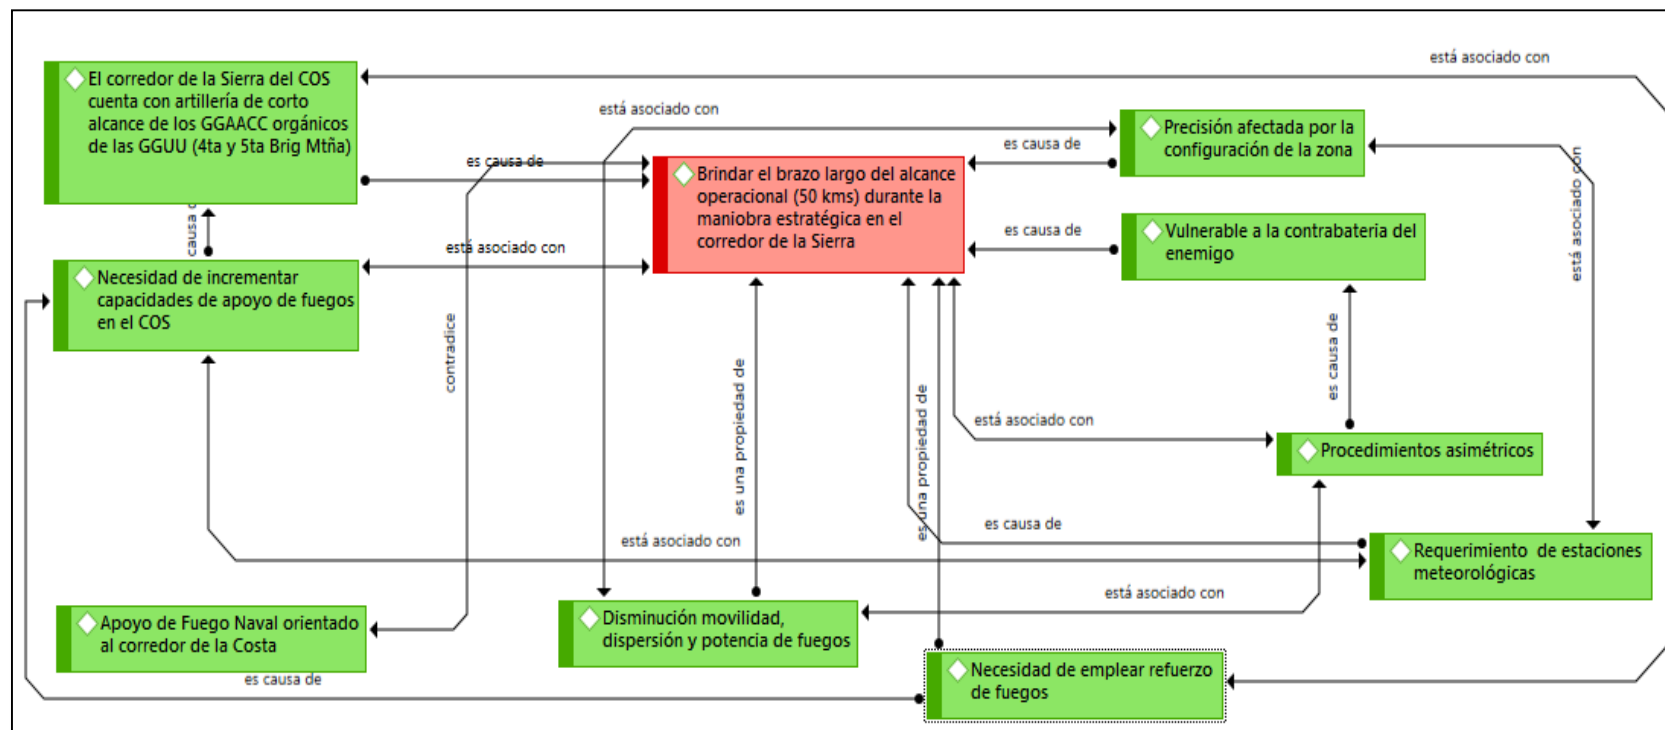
está asociado con

El corredor de la Sierra del COS cuenta con artillería de corto alcance de los GGAACC orgánicos de las GGUU (4ta y 5ta Brig Mtña)

está asociado con

Precisión afectada por la configuración de la zona

es causa de

es causa de

Brindar el brazo largo del alcance operacional (50 kms) durante la maniobra estratégica en el corredor de la Sierra

es causa de

Vulnerable a la contrabateria del enemigo

está asociado con

causa de

Necesidad de incrementar capacidades de apoyo de fuegos en el COS

está asociado con

contradice

es una propiedad de

es una propiedad de

es causa de

está asociado con

Procedimientos asimétricos

es causa de

está asociado con

Requerimiento de estaciones meteorológicas

está asociado con

Apoyo de Fuego Naval orientado al corredor de la Costa

Disminución movilidad, dispersión y potencia de fuegos

Necesidad de emplear refuerzo de fuegos

es causa de